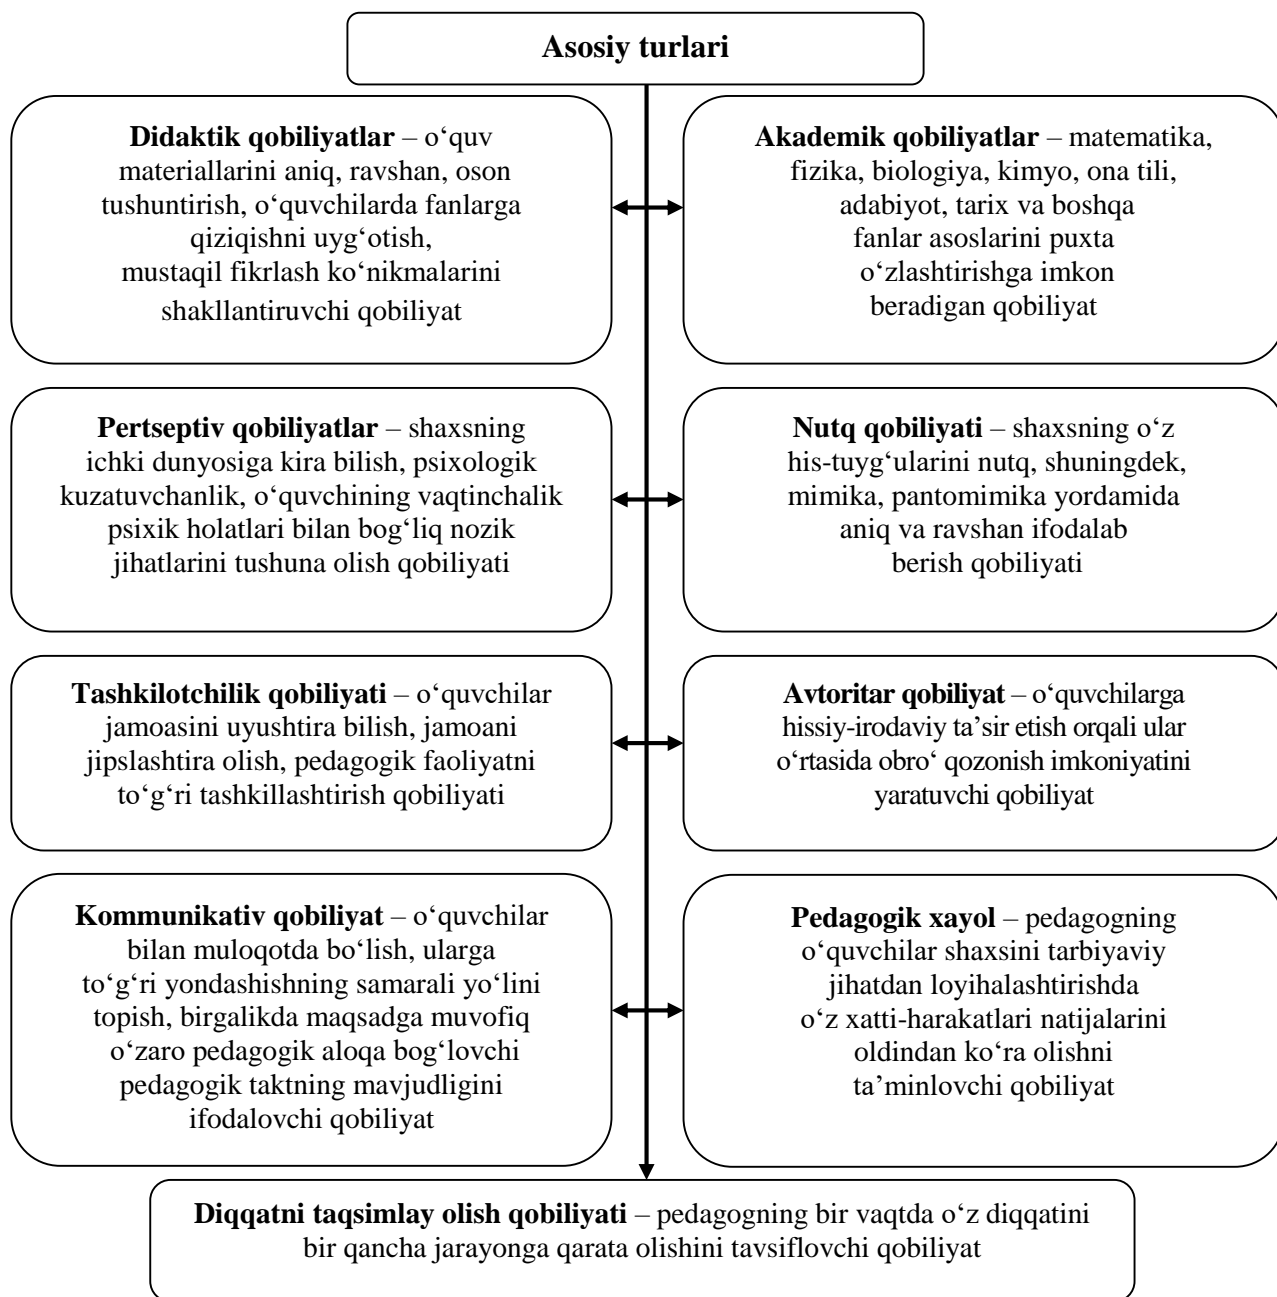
Asosiy turlari

Didaktik qobiliyatlar – o‘quv materiallarini aniq, ravshan, oson tushuntirish, o‘quvchilarda fanlarga qiziqishni uyg‘otish, mustaqil fikrlash ko‘nikmalarini shakllantiruvchi qobiliyat

Akademik qobiliyatlar – matematika, fizika, biologiya, kimyo, ona tili, adabiyot, tarix va boshqa fanlar asoslarini puxta o‘zlashtirishga imkon beradigan qobiliyat

Pertseptiv qobiliyatlar – shaxsning ichki dunyosiga kira bilish, psixologik kuzatuvchanlik, o‘quvchining vaqtinchalik psixik holatlari bilan bog‘liq nozik jihatlarini tushuna olish qobiliyati

Nutq qobiliyati – shaxsning o‘z his-tuyg‘ularini nutq, shuningdek, mimika, pantomimika yordamida aniq va ravshan ifodalab berish qobiliyati

Tashkilotchilik qobiliyati – o‘quvchilar jamoasini uyushtira bilish, jamoani jipslashtira olish, pedagogik faoliyatni to‘g‘ri tashkillashtirish qobiliyati

Avtoritar qobiliyat – o‘quvchilarga hissiy-irodaviy ta’sir etish orqali ular o‘rtasida obro‘ qozonish imkoniyatini yaratuvchi qobiliyat

Kommunikativ qobiliyat – o‘quvchilar bilan muloqotda bo‘lish, ularga to‘g‘ri yondashishning samarali yo‘lini topish, birgalikda maqsadga muvofiq o‘zaro pedagogik aloqa bog‘lovchi pedagogik taktning mavjudligini ifodalovchi qobiliyat

Pedagogik xayol – pedagogning o‘quvchilar shaxsini tarbiyaviy jihatdan loyihalashtirishda o‘z xatti-harakatlari natijalarini oldindan ko‘ra olishni ta’minlovchi qobiliyat

Diqqatni taqsimlay olish qobiliyati – pedagogning bir vaqtda o‘z diqqatini bir qancha jarayonga qarata olishini tavsiflovchi qobiliyat